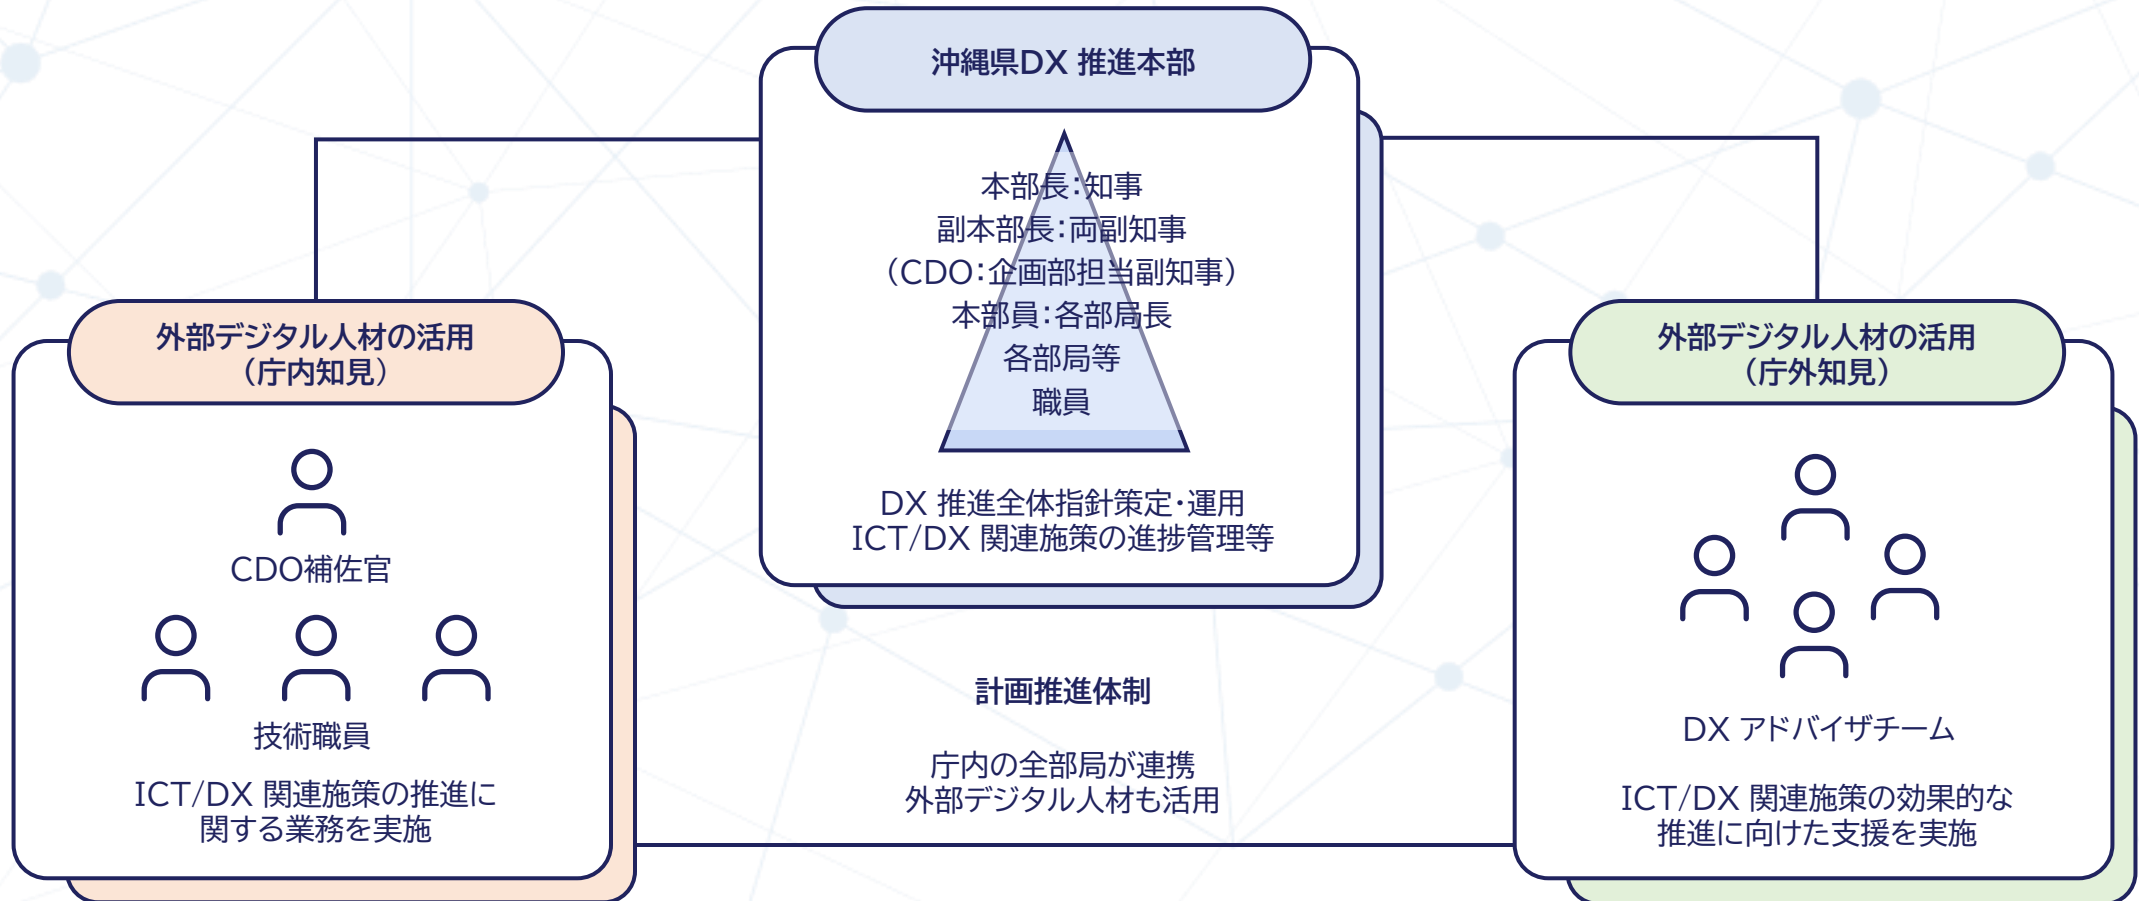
沖縄県DX 推進本部

本部長:知事
副本部長:両副知事
(CDO:企画部担当副知事)
本部員:各部局長
各部局等
職員

DX 推進全体指針策定・運用
ICT/DX 関連施策の進捗管理等

外部デジタル人材の活用
(庁内知見)

CDO補佐官

技術職員

ICT/DX 関連施策の推進に関する業務を実施

計画推進体制

庁内の全部局が連携
外部デジタル人材も活用

外部デジタル人材の活用
(庁外知見)

DX アドバイザチーム

ICT/DX 関連施策の効果的な推進に向けた支援を実施